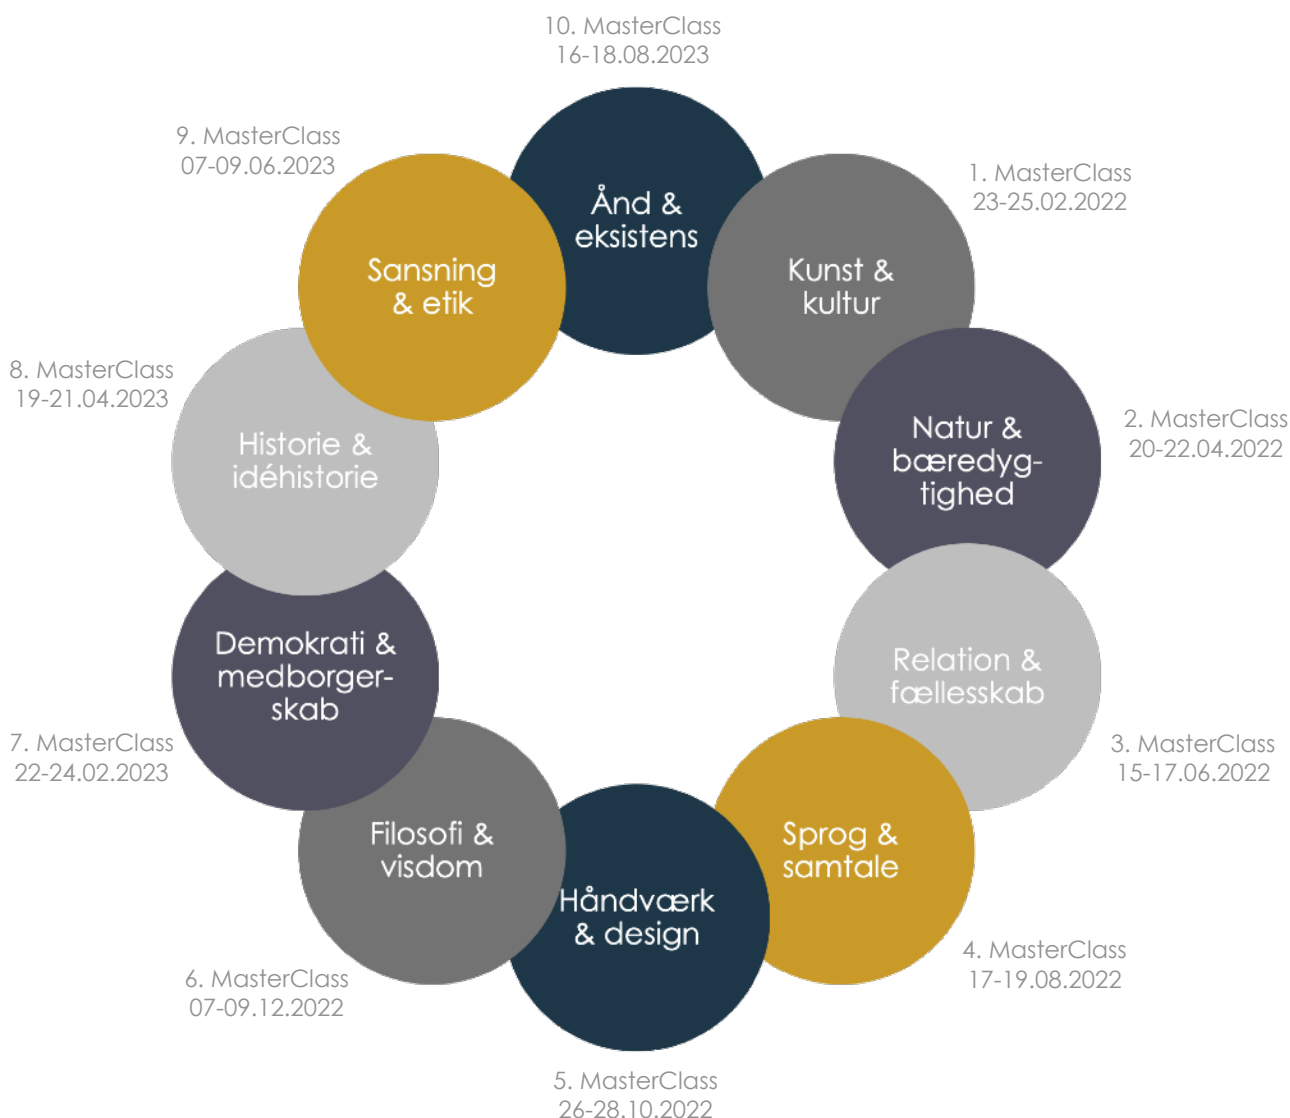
10. MasterClass
16-18.08.2023

Ånd & eksistens

9. MasterClass
07-09.06.2023

Sansning & etik

1. MasterClass
23-25.02.2022

Kunst & kultur

8. MasterClass
19-21.04.2023

Historie & idéhistorie

Natur & bæredygtighed

2. MasterClass
20-22.04.2022

Demokrati & medborgerskab

Relation & fællesskab

7. MasterClass
22-24.02.2023

3. MasterClass
15-17.06.2022

Filosofi & visdom

Sprog & samtale

Håndværk & design

6. MasterClass
07-09.12.2022

4. MasterClass
17-19.08.2022

5. MasterClass
26-28.10.2022